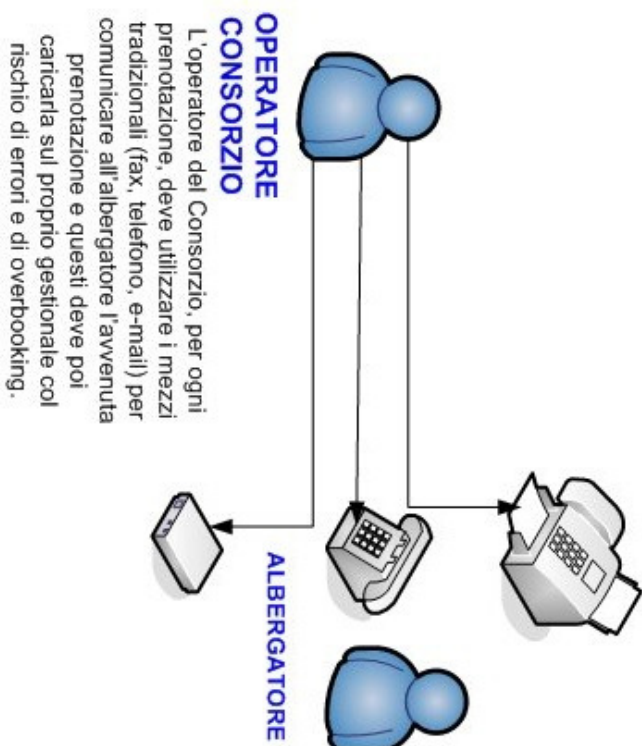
OPERATORE CONSORZIO

L'operatore del Consorzio, per ogni prenotazione, deve utilizzare i mezzi tradizionali (fax, telefono, e-mail) per comunicare all'albergatore l'avvenuta prenotazione e questi deve poi caricarla sul proprio gestionale col rischio di errori e di overbooking.

ALBERGATORE